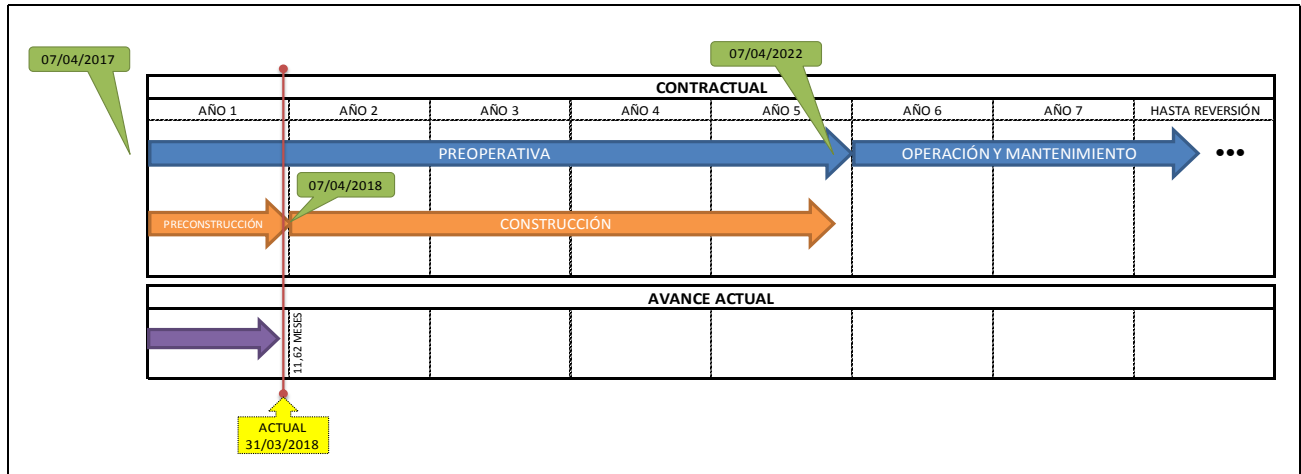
07/04/2017

07/04/2022

CONTRACTUAL

| AÑO 1 | AÑO 2 | AÑO 3 | AÑO 4 | AÑO 5 | AÑO 6 | AÑO 7 | HASTA REVERSIÓN |
|---|---|---|---|---|---|---|---|

PREOPERATIVA

OPERACIÓN Y MANTENIMIENTO

•••

07/04/2018

PRECONSTRUCCIÓN

CONSTRUCCIÓN

AVANCE ACTUAL

11,62 MESES

ACTUAL
31/03/2018